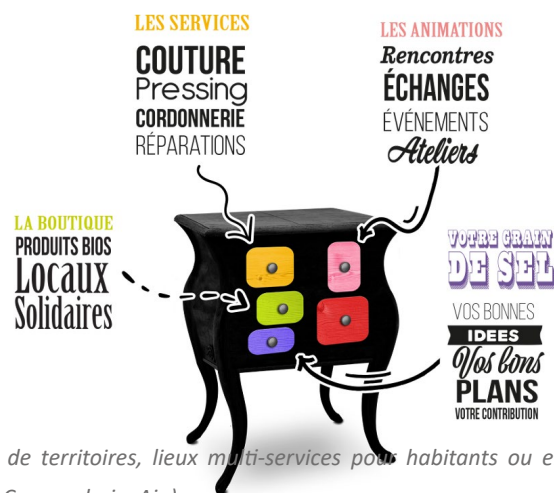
LES SERVICES
COUTURE
Pressing
CORDONNERIE
RÉPARATIONS

LES ANIMATIONS
Rencontres
ÉCHANGES
ÉVÉNEMENTS
Ateliers

LA BOUTIQUE
PRODUITS BIOS
Locaux
Solidaires

VOTRE GRAIN
DE SEL
VOS BONNES
IDEES
Vos bons
PLANS
VOTRE CONTRIBUTION

de territoires, lieux multi-services pour habitants ou e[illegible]